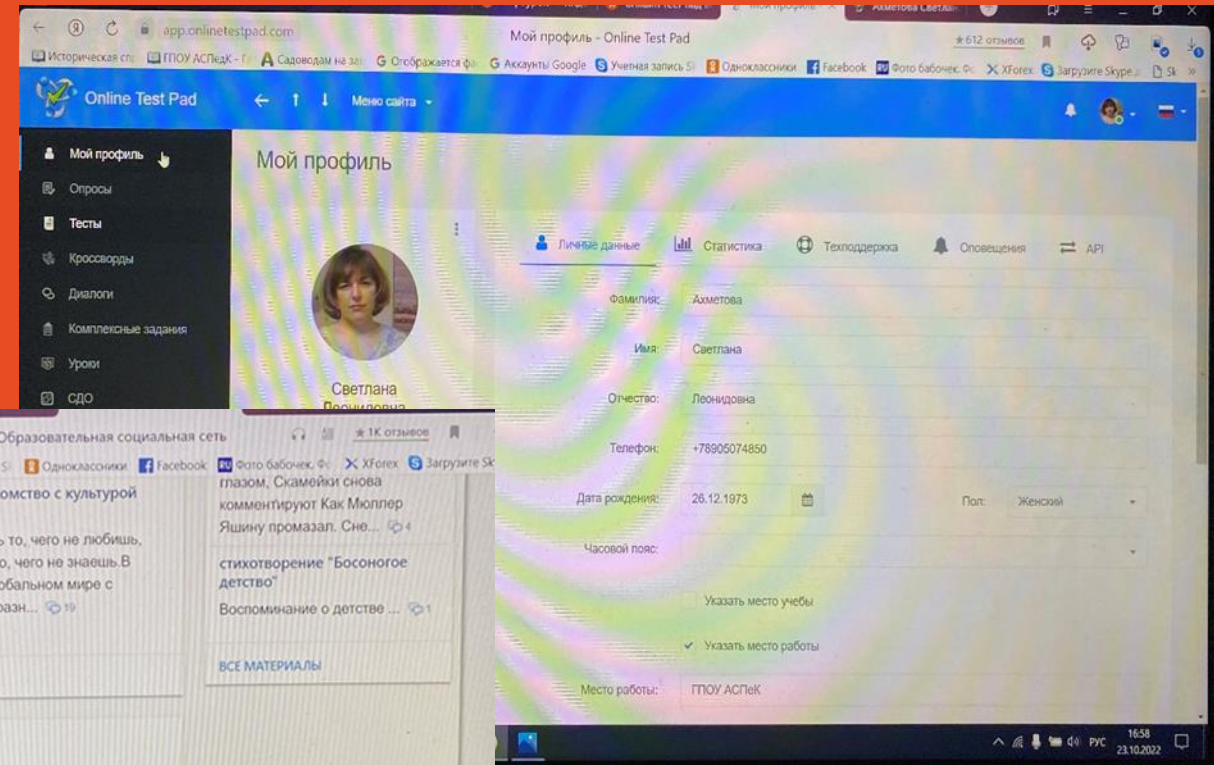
app.onlinetestpad.com
Мой профиль - Online Test Pad
★612 отзывов
Историческая спр | ГПОУ АСПедК - Г | Садоводам на за | Отображается фа | Аккаунты Google | Учетная запись S | Одноклассники | Facebook | Фото бабочек. Фо | XForex | Загрузите Skype | Sk

Online Test Pad
Меню сайта

Мой профиль
Опросы
Тесты
Кроссворды
Диалоги
Комплексные задания
Уроки
СДО

Мой профиль

Светлана
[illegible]

Личные данные | Статистика | Техподдержка | Оповещения | API

Фамилия: Ахметова
Имя: Светлана
Отчество: Леонидовна
Телефон: +78905074850
Дата рождения: 26.12.1973
Пол: Женский
Часовой пояс:
Указать место учебы
Указать место работы
Место работы: ГПОУ АСПеК

Образовательная социальная сеть
★1К отзывов
S | Одноклассники | Facebook | Фото бабочек. Фо | XForex | Загрузите Sk

омство с культурой
ь то, чего не любишь,
о, чего не знаешь.В
обальном мире с
разн... 19

глазом, Скамейки снова комментируют Как Мюллер Яшину промазал. Сне... 4

стихотворение "Босоногое детство"
Воспоминание о детстве ... 1

ВСЕ МАТЕРИАЛЫ

РУС 16:58 23.10.2022